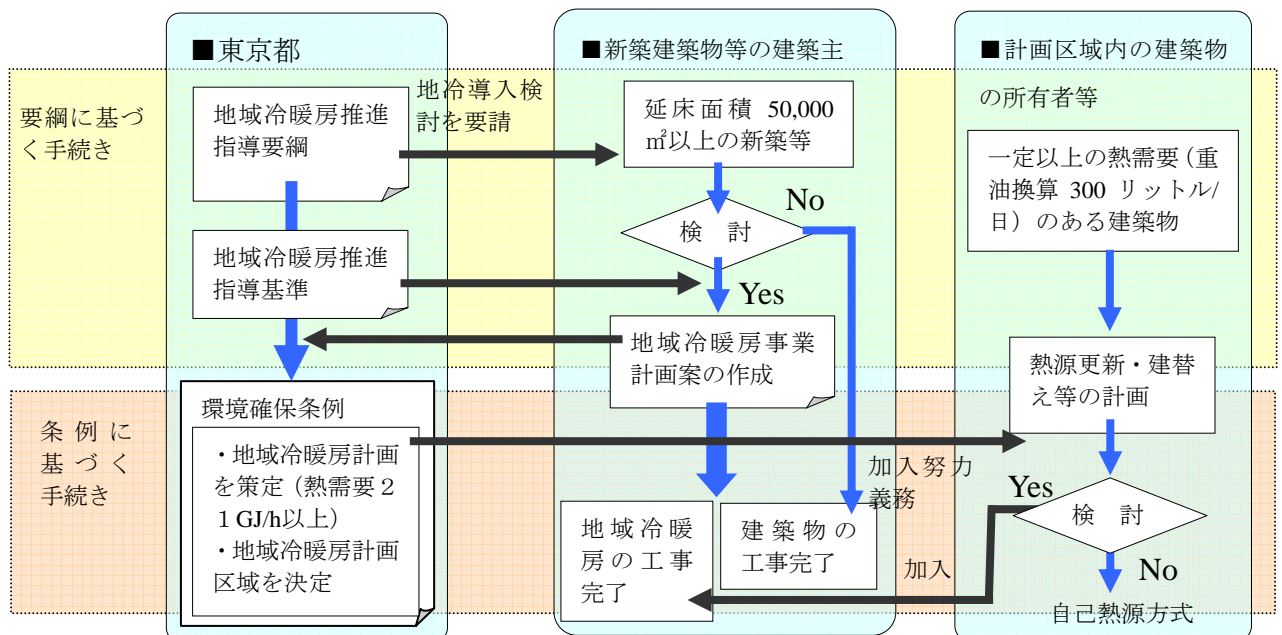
■東京都

■新築建築物等の建築主

■計画区域内の建築物の所有者等

要綱に基づく手続き

条例に基づく手続き

地域冷暖房推進指導要綱

地冷導入検討を要請

延床面積 50,000 ㎡以上の新築等

No

検討

Yes

地域冷暖房推進指導基準

地域冷暖房事業計画案の作成

一定以上の熱需要（重油換算 300 リットル/日）のある建築物

熱源更新・建替え等の計画

環境確保条例

・地域冷暖房計画を策定（熱需要２１GJ/h以上）

・地域冷暖房計画区域を決定

加入努力義務

Yes

検討

No

自己熱源方式

加入

地域冷暖房の工事完了

建築物の工事完了